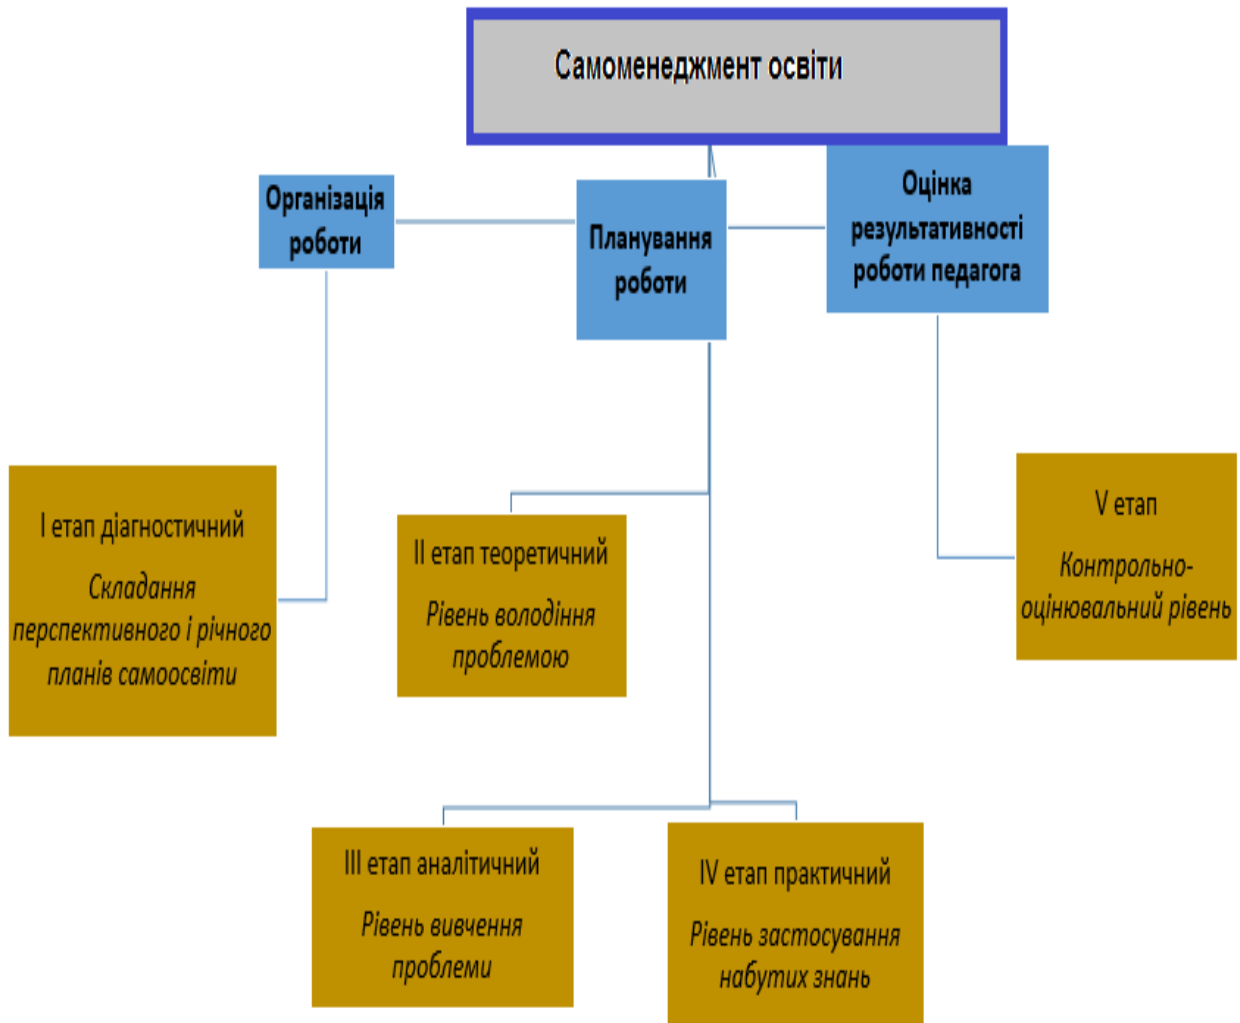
Самоменеджмент освіти

Організація роботи

Планування роботи

Оцінка результативності роботи педагога

І етап діагностичний

Складання перспективного і річного планів самоосвіти

ІІ етап теоретичний

Рівень володіння проблемою

V етап

Контрольно-оцінювальний рівень

ІІІ етап аналітичний

Рівень вивчення проблеми

IV етап практичний

Рівень застосування набутих знань